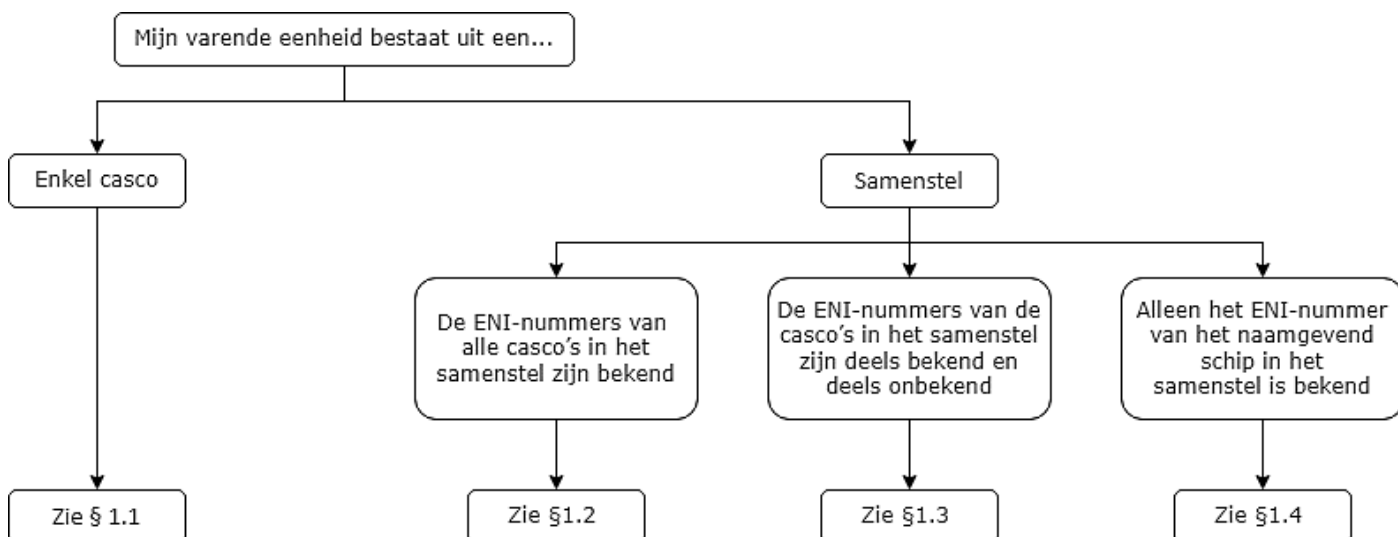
Mijn varende eenheid bestaat uit een...

Enkel casco

Samenstel

De ENI-nummers van alle casco's in het samenstel zijn bekend

De ENI-nummers van de casco's in het samenstel zijn deels bekend en deels onbekend

Alleen het ENI-nummer van het naamgevend schip in het samenstel is bekend

Zie § 1.1

Zie §1.2

Zie §1.3

Zie §1.4